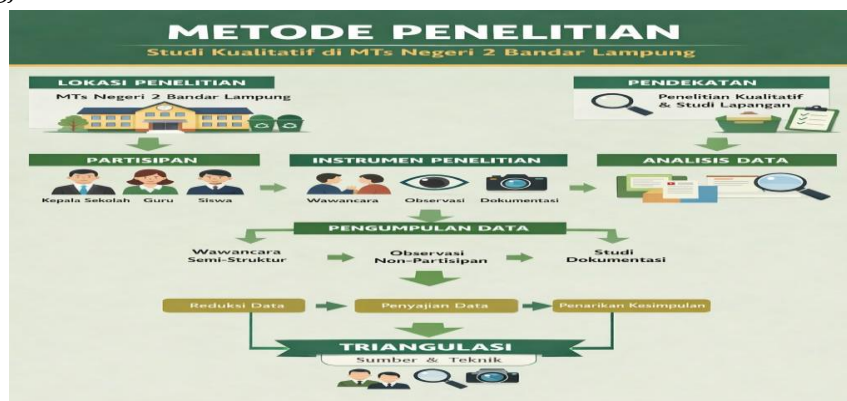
METODE PENELITIAN
Studi Kualitatif di MTs Negeri 2 Bandar Lampung

LOKASI PENELITIAN
MTs Negeri 2 Bandar Lampung

PENDEKATAN
Penelitian Kualitatif & Studi Lapangan

PARTISIPAN
Kepala Sekolah Guru Siswa

INSTRUMEN PENELITIAN
Wawancara Observasi Dokumentasi

ANALISIS DATA

PENGUMPULAN DATA
Wawancara Semi-Struktur
Observasi Non-Partisipan
Studi Dokumentasi

Reduksi Data
Penyajian Data
Penarikan Kesimpulan

TRIANGULASI
Sumber & Teknik